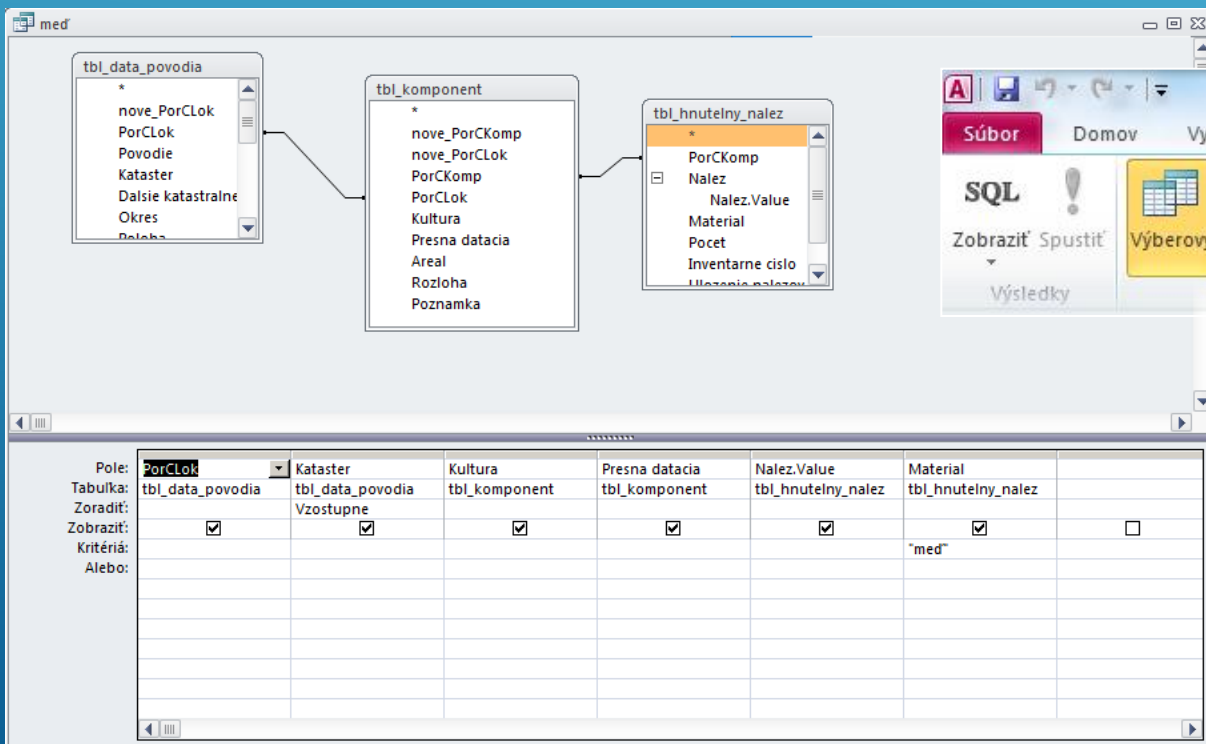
meď

tbl_data_povodia
*
nove_PorCLok
PorCLok
Povodie
Kataster
Dalsie katastralne
Okres
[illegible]

tbl_komponent
*
nove_PorCKomp
nove_PorCLok
PorCKomp
PorCLok
Kultura
Presna datacia
Areal
Rozloha
Poznamka

tbl_hnutelny_nalez
*
PorCKomp
Nalez
Nalez.Value
Material
Pocet
Inventarne cislo
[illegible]

Súbor
Domov
Vy
SQL
Zobraziť
Spustiť
Výberov
Výsledky

| | | | | | | | |
|---|---|---|---|---|---|---|---|
| Pole: | PorCLok | Kataster | Kultura | Presna datacia | Nalez.Value | Material | |
| Tabuľka: | tbl_data_povodia | tbl_data_povodia | tbl_komponent | tbl_komponent | tbl_hnutelny_nalez | tbl_hnutelny_nalez | |
| Zoradiť: | | Vzostupne | | | | | |
| Zobraziť: | ☑ | ☑ | ☑ | ☑ | ☑ | ☑ | ☐ |
| Kritériá: | | | | | | "med" | |
| Alebo: | | | | | | | |